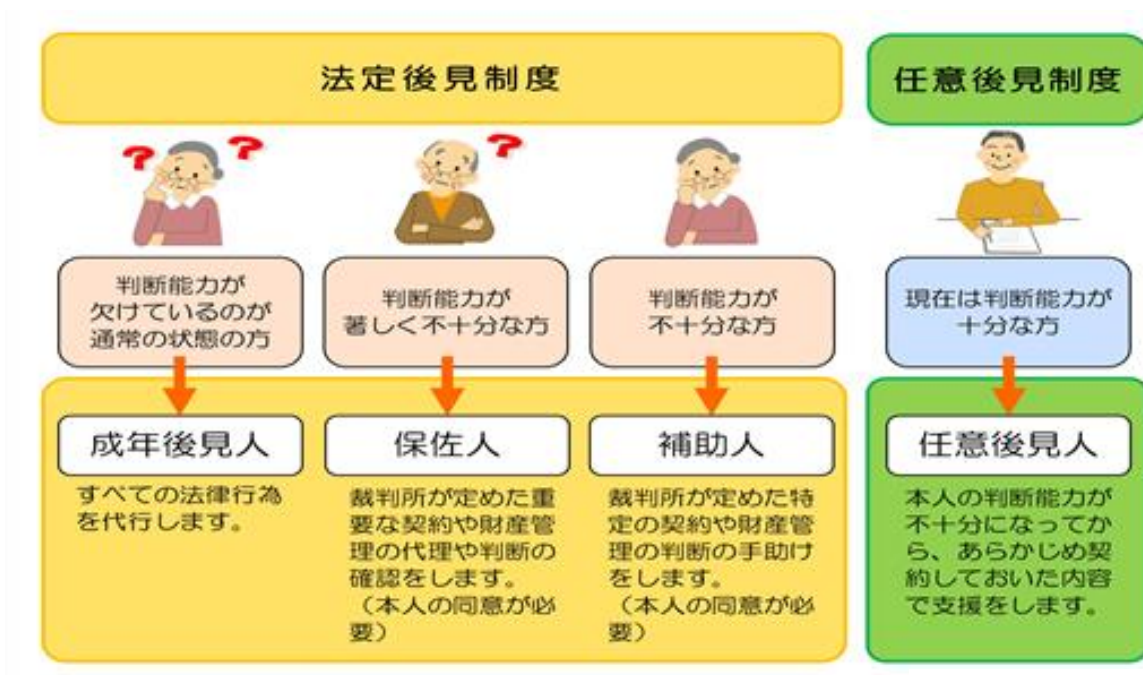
法定後見制度

任意後見制度

?? ?

判断能力が欠けているのが通常の状態の方

判断能力が著しく不十分な方

判断能力が不十分な方

現在は判断能力が十分な方

成年後見人

すべての法律行為を代行します。

保佐人

裁判所が定めた重要な契約や財産管理の代理や判断の確認をします。
（本人の同意が必要）

補助人

裁判所が定めた特定の契約や財産管理の判断の手助けをします。
（本人の同意が必要）

任意後見人

本人の判断能力が不十分になってから、あらかじめ契約しておいた内容で支援をします。